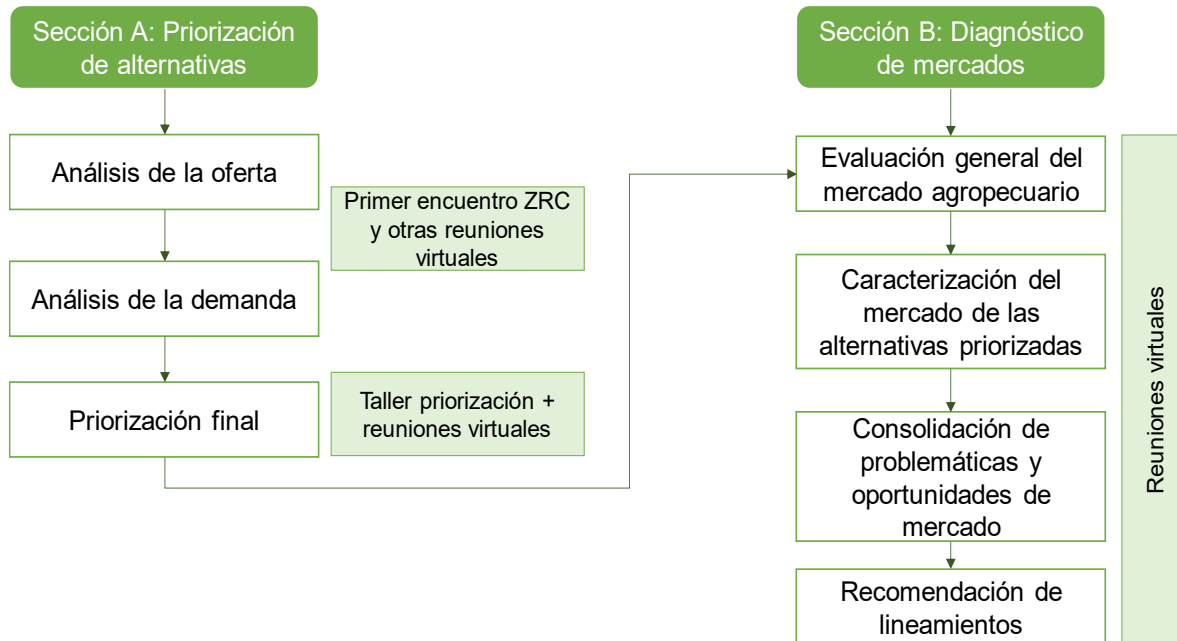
Sección A: Priorización de alternativas

Análisis de la oferta

Primer encuentro ZRC y otras reuniones virtuales

Análisis de la demanda

Priorización final

Taller priorización + reuniones virtuales

Sección B: Diagnóstico de mercados

Evaluación general del mercado agropecuario

Caracterización del mercado de las alternativas priorizadas

Consolidación de problemáticas y oportunidades de mercado

Recomendación de lineamientos

Reuniones virtuales